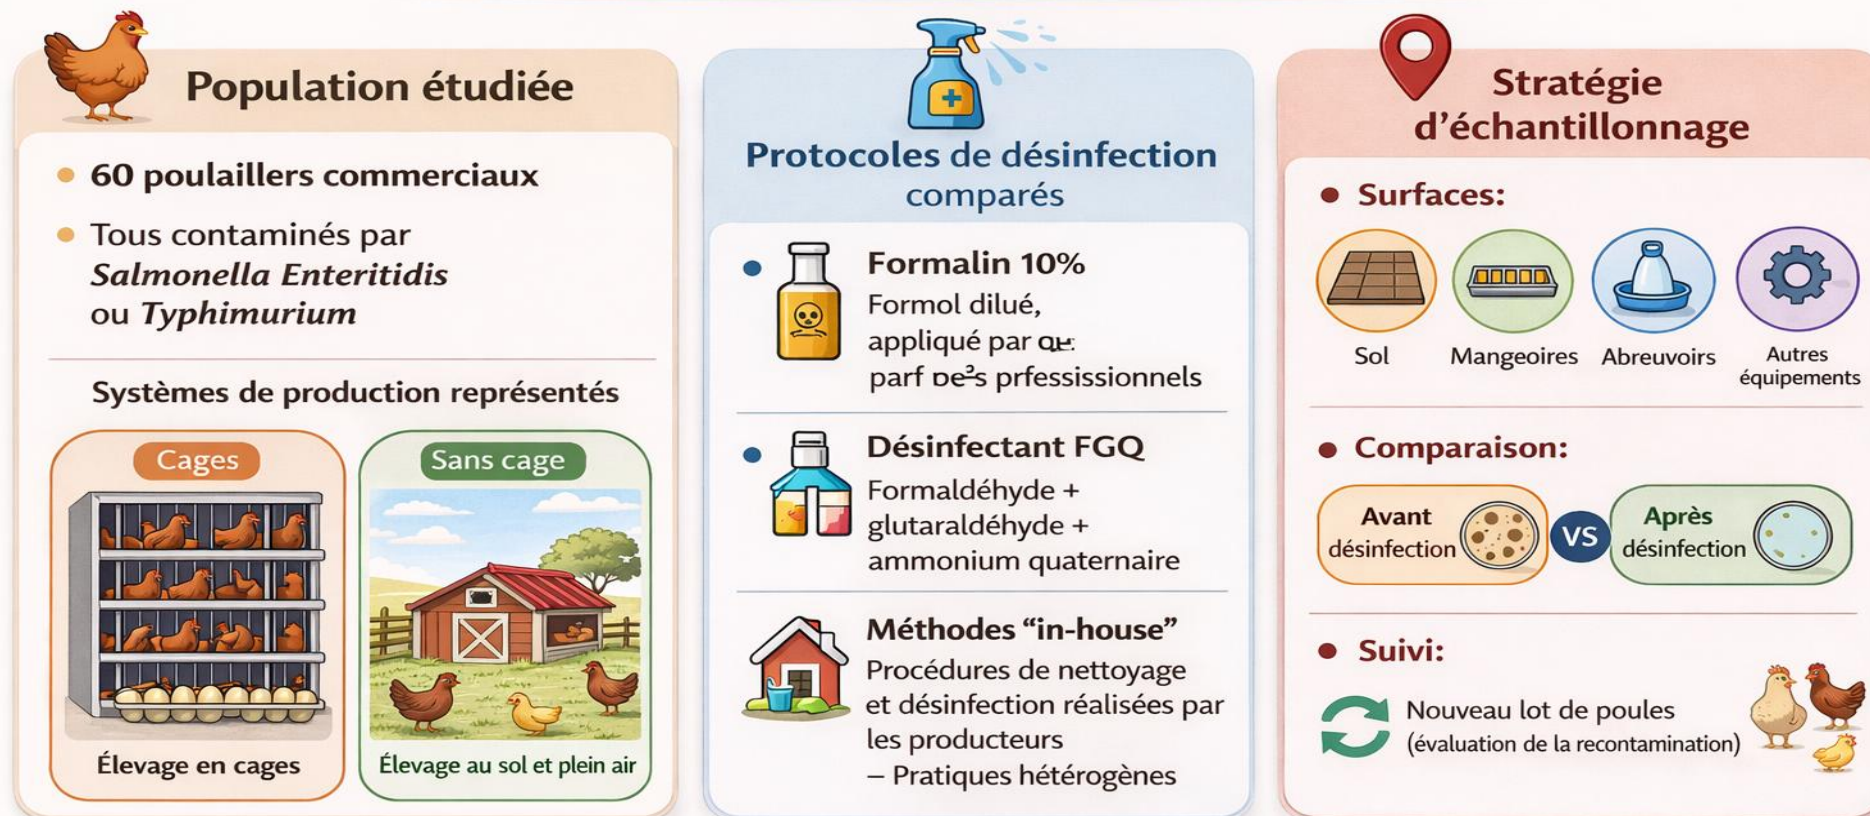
Population étudiée

60 poulaillers commerciaux

Tous contaminés par *Salmonella Enteritidis* ou *Typhimurium*

Systèmes de production représentés

Cages

Élevage en cages

Sans cage

Élevage au sol et plein air

Protocoles de désinfection comparés

Formalin 10%
Formol dilué, appliqué par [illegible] parf De²s prfessionnels

Désinfectant FGQ
Formaldéhyde + glutaraldéhyde + ammonium quaternaire

Méthodes "in-house"
Procédures de nettoyage et désinfection réalisées par les producteurs
– Pratiques hétérogènes

Stratégie d'échantillonnage

Surfaces:

Sol

Mangeoires

Abreuvoirs

Autres équipements

Comparaison:

Avant désinfection

VS

Après désinfection

Suivi:

Nouveau lot de poules (évaluation de la recontamination)